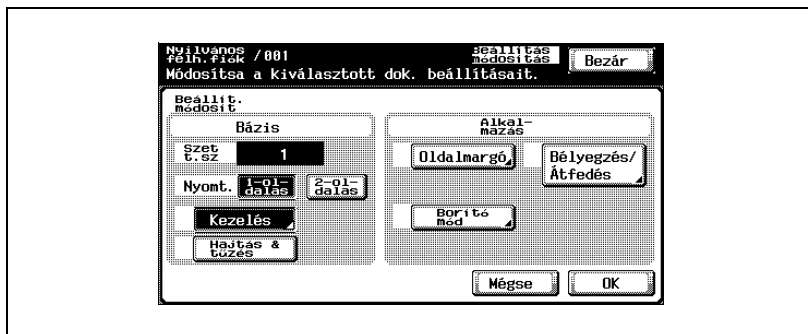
Nyilvános félh.fiók /001

Beállítás módosítás

Bezár

Módosítsa a kiválasztott dok. beállításait.

Beállít. módosít

Bázis

Szet t.sz

1

Nyomt.

1-oldalas

2-oldalas

Kezelés

Hajtás & tűzés

Alkalmazás

Oldalmargó

Bélyegzés/ Átfedés

Borító mód

Mégse

OK